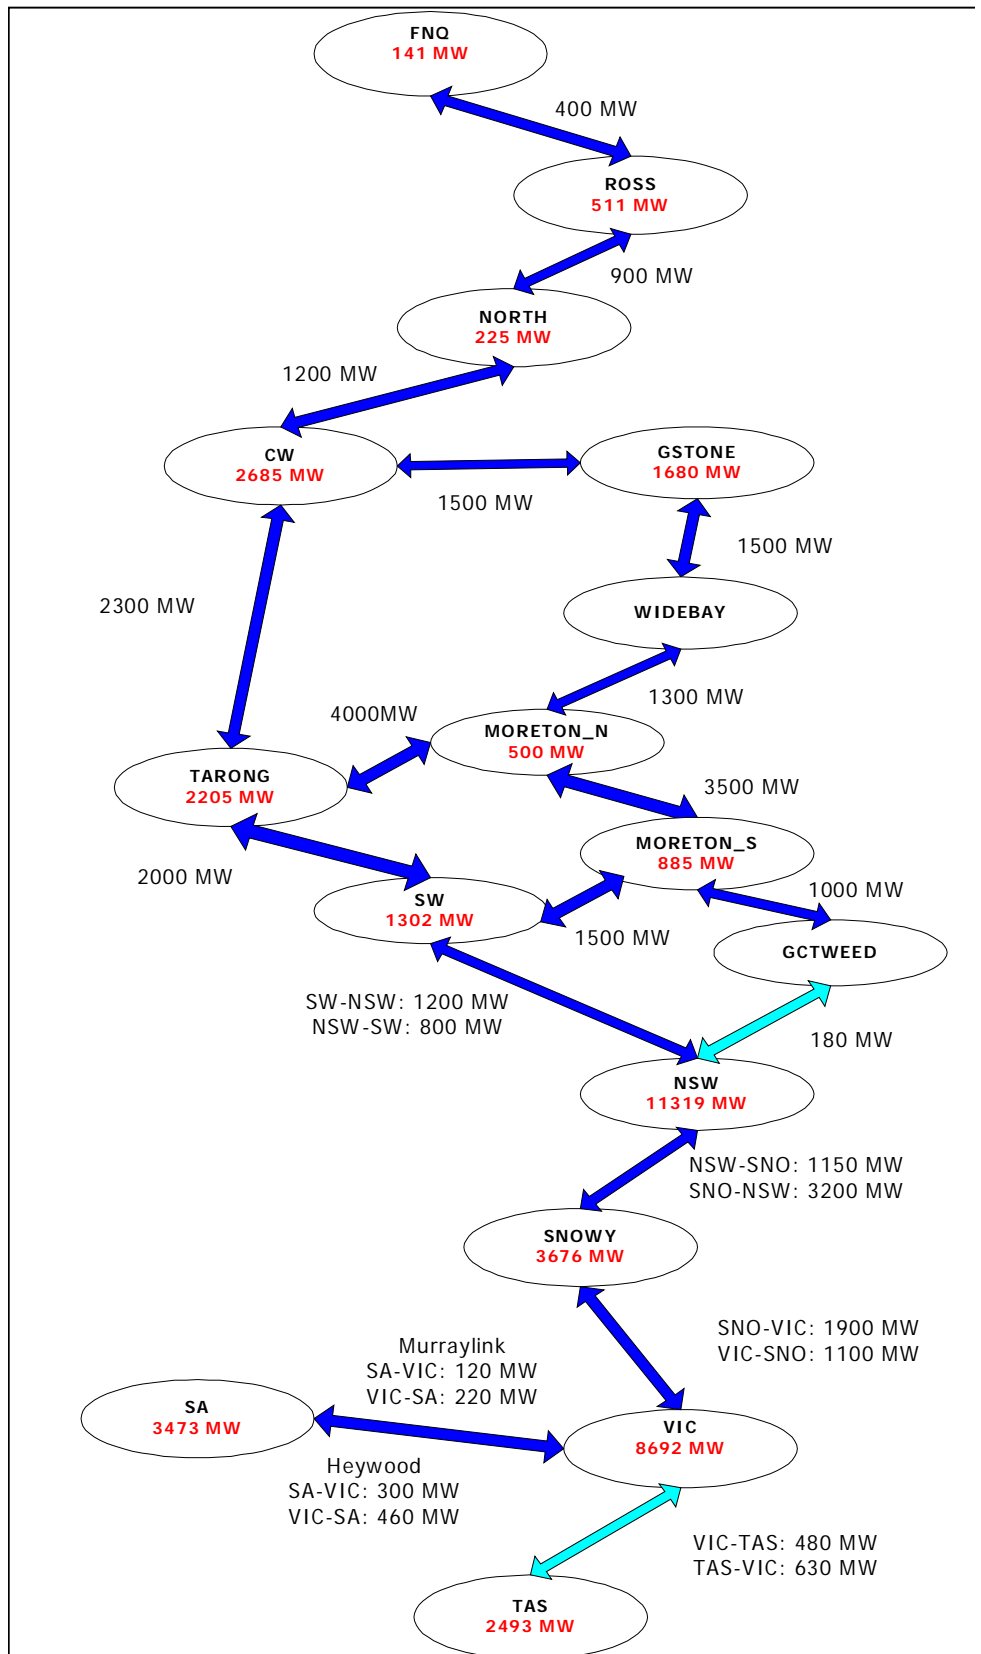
FNQ
141 MW

400 MW

ROSS
511 MW

900 MW

NORTH
225 MW

1200 MW

CW
2685 MW

1500 MW

GSTONE
1680 MW

1500 MW

2300 MW

WIDEBAY

1300 MW

4000MW

MORETON_N
500 MW

TARONG
2205 MW

3500 MW

MORETON_S
885 MW

2000 MW

SW
1302 MW

1000 MW

1500 MW

GCTWEED

SW-NSW: 1200 MW
NSW-SW: 800 MW

180 MW

NSW
11319 MW

NSW-SNO: 1150 MW
SNO-NSW: 3200 MW

SNOWY
3676 MW

SNO-VIC: 1900 MW
VIC-SNO: 1100 MW

Murraylink
SA-VIC: 120 MW
VIC-SA: 220 MW

SA
3473 MW

VIC
8692 MW

Heywood
SA-VIC: 300 MW
VIC-SA: 460 MW

VIC-TAS: 480 MW
TAS-VIC: 630 MW

TAS
2493 MW